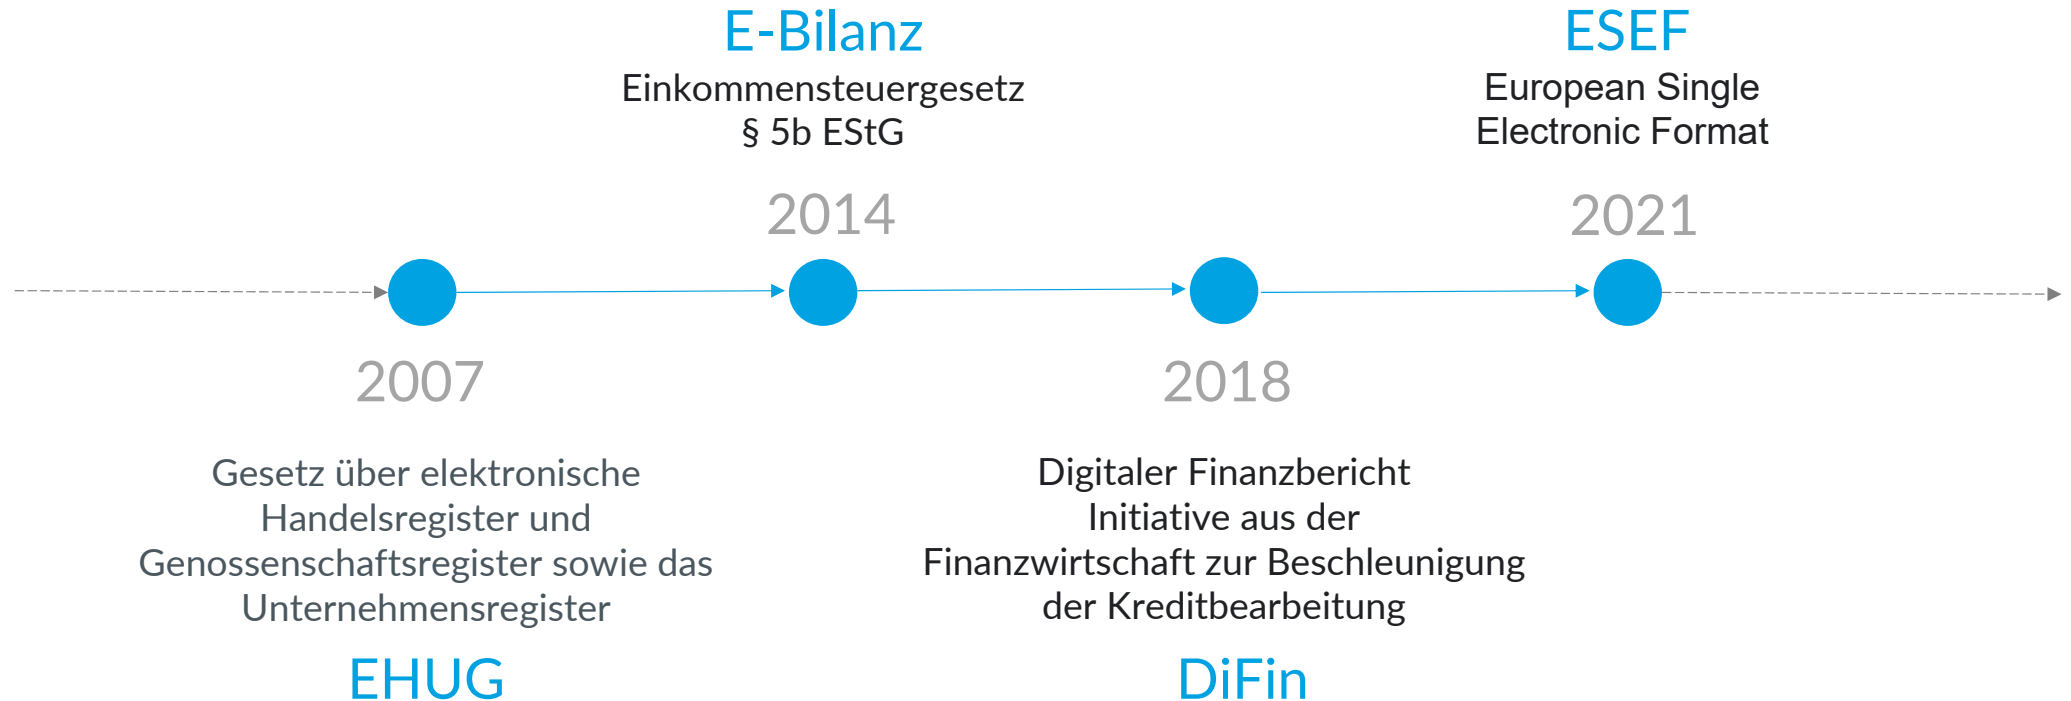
E-Bilanz
Einkommensteuergesetz
§ 5b EStG

ESEF
European Single
Electronic Format

2014

2021

2007

2018

Gesetz über elektronische Handelsregister und Genossenschaftsregister sowie das Unternehmensregister

EHUG

Digitaler Finanzbericht
Initiative aus der Finanzwirtschaft zur Beschleunigung der Kreditbearbeitung

DiFin